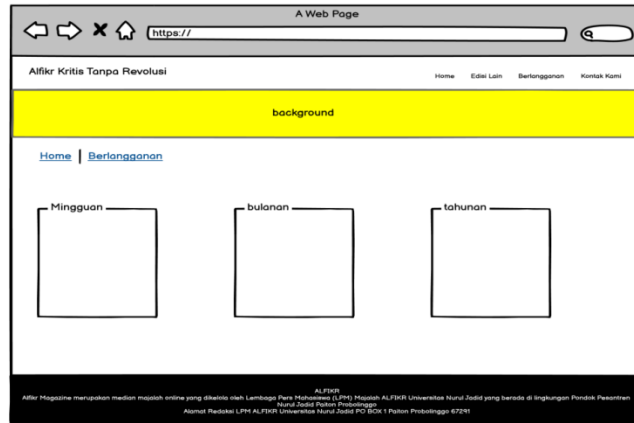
A Web Page

https://

Alfikr Kritis Tanpa Revolusi

Home Edisi Lain Berlangganan Kontak Kami

background

Home | Berlangganan

Mingguan

bulanan

tahunan

ALFIKR
Alfikr Magazine merupakan median majalah online yang dikelola oleh Lembaga Pers Mahasiswa (LPM) Majalah ALFIKR Universitas Nurul Jadid yang berada di lingkungan Pondok Pesantren Nurul Jadid Paiton Probolinggo
Alamat Redaksi LPM ALFIKR Universitas Nurul Jadid PO BOX 1 Paiton Probolinggo 67291